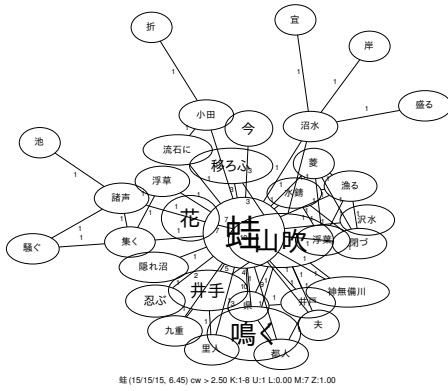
折
宜
岸
盛る
池
小田
今
沼水
流石に
移ろふ
菱
浮草
諸声
漁る
水鏡
花
沢水
浮葉
閉づ
騒ぐ
集く
蛙
山吹
隠れ沼
神無備川
井手
忍ぶ
井
夫
九重
鳴く
里人
都人
1
1
1
1
1
1
1
3
1
1
1
1
1
1
7
1
1
1
1
1
2
5
10
2
1
1
1
1
蛙 (15/15/15, 6.45) cw > 2.50 K:1-8 U:1 L:0.00 M:7 Z:1.00